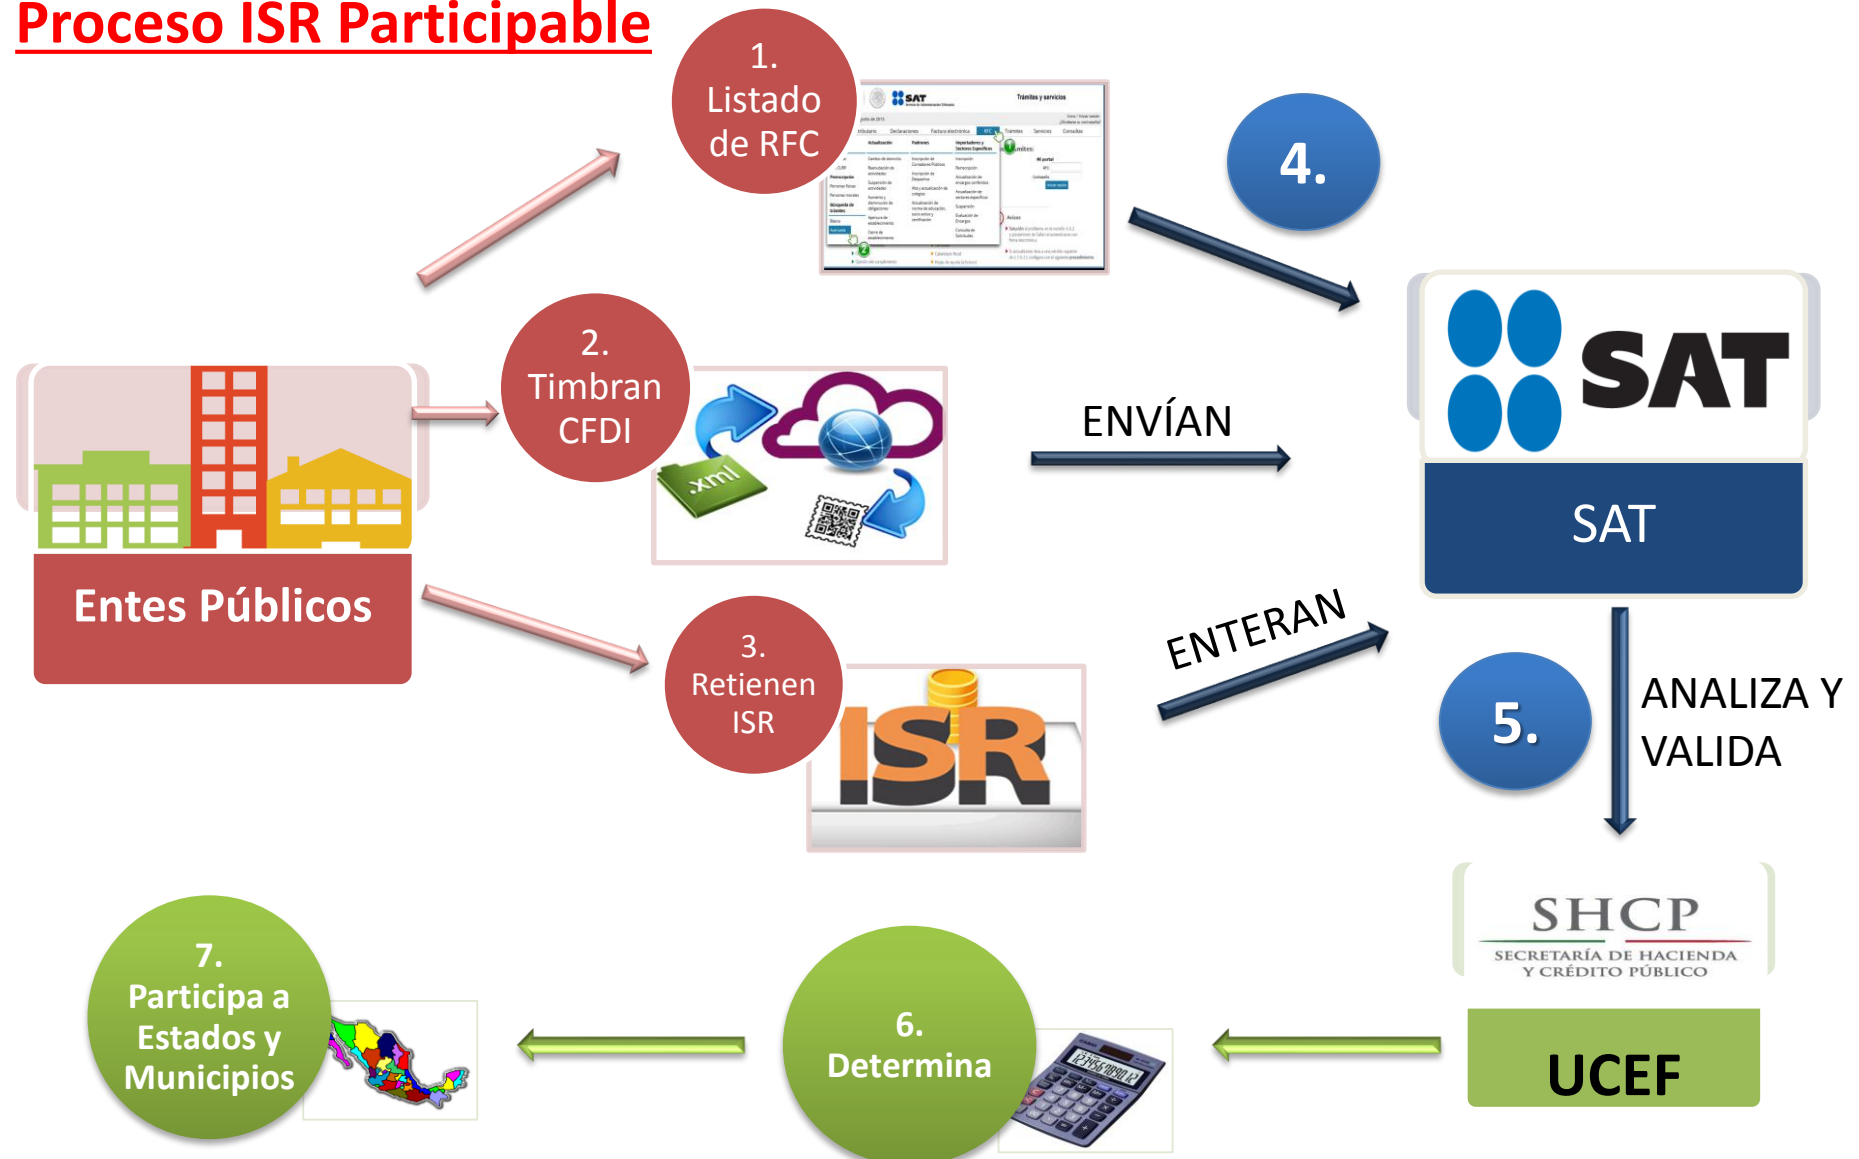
Proceso ISR Participable

1. Listado de RFC

SAT

Trámites y servicios

4.

Entes Públicos

2. Timbran CFDI

.xml

ENVÍAN

SAT

SAT

3. Retienen ISR

ISR

ENTERAN

5.

ANALIZA Y VALIDA

SHCP
SECRETARÍA DE HACIENDA Y CRÉDITO PÚBLICO

UCEF

7. Participa a Estados y Municipios

6. Determina